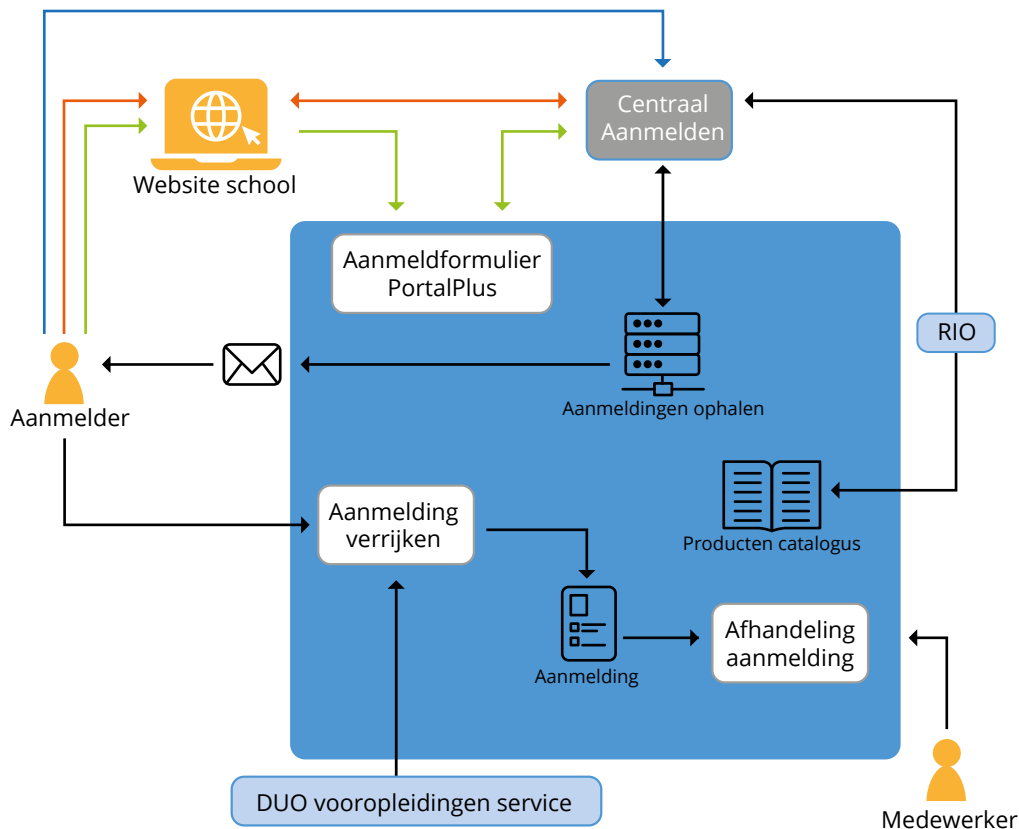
Website school

Centraal Aanmelden

Aanmeldformulier PortalPlus

RIO

Aanmeldingen ophalen

Aanmelder

Producten catalogus

Aanmelding verrijken

Aanmelding

Afhandeling aanmelding

DUO vooropleidingen service

Medewerker